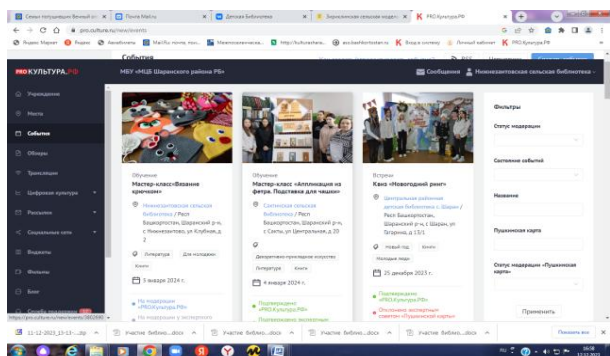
Семьи погрешивших Вечный ос... | Почта Mail.ru | Детская библиотека | Зилаирская сельская модел... | PRO.Культура.РФ

pro.culture.ru/new/events

Яндекс Маркет | Яндекс | ВКонтакте | Mail.Ru: почта, поиск... | Ниманбашевская... | http://kulturashara... | ask@admbortash.ru | Вход в систему | Личный кабинет | PRO.Культура.РФ

PRO КУЛЬТУРА.РФ

События

МБУ «МЦБ Шаранского района РБ»

Сообщения | Ниманзантовская сельская библиотека

Учреждения

Места

События

Обзоры

Трансляции

Цифровая культура

Рассылки

Социальные сети

Видеоты

Фильмы

Блог

Обучение
Мастер-класс«Вязание крючком»
Сельская сельская библиотека / Респ Башкортостан, Шаранский р-н, с Ниманзантово, ул Клубная, д 2
Литература | Для молодежи
Книги
5 января 2024 г.
На модерации «PRO.Культура.РФ»

Обучение
Мастер-класс «Аппликация из фетра. Подставка для чашки»
Сактинская сельская библиотека / Респ Башкортостан, Шаранский р-н, с Сакты, ул Центральная, д 20
Декоративно-прикладное искусство
Литература | Книги
4 января 2024 г.
Подтверждено «PRO.Культура.РФ»
Подтверждено экспертным

Встречи
Квиз «Новогодний ринг»
Центральная районная детская библиотека с. Шаран / Респ Башкортостан, Шаранский р-н, с Шаран, ул Татарская, д 13/1
Новый год | Книги
Молодые люди
25 декабря 2023 г.
Подтверждено «PRO.Культура.РФ»
Отклонено экспертным советом «Пушкинской карты»

Фильтры

Статус модерации

Состояние событий

Название

Пушкинская карта

Статус модерации «Пушкинской карты»

Применить

https://pro.culture.ru/new/events/3002495

11-12-2023_13-13-...zip | Участие библио....docx | Участие библио....docx | Участие библио....docx | Участие библио....docx

Показать все